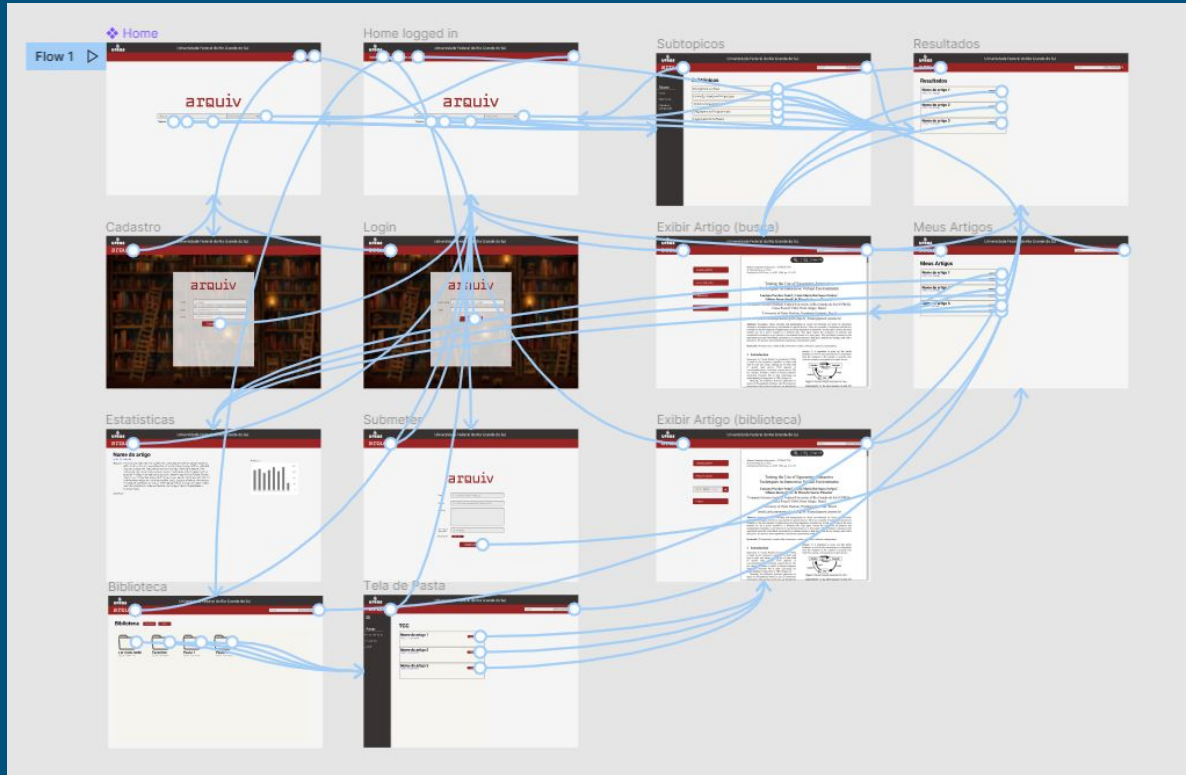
Home

Flow 1

Home logged in

Subtopicos

Resultados

Universidade Federal do Rio Grande do Sul

arquiv

arquiv

Resultados

Nome do artigo 1

Nome do artigo 2

Nome do artigo 3

Cadastro

Login

Exibir Artigo (busca)

Meus Artigos

arquiv

arquiv

Meus Artigos

Nome do artigo 1

Nome do artigo 2

Nome do artigo 3

Estatísticas

Submeter

Exibir Artigo (biblioteca)

Nome do artigo

arquiv

Biblioteca

Tela de Pasta

Biblioteca

TCC

Nome do artigo 1

Nome do artigo 2

Nome do artigo 3